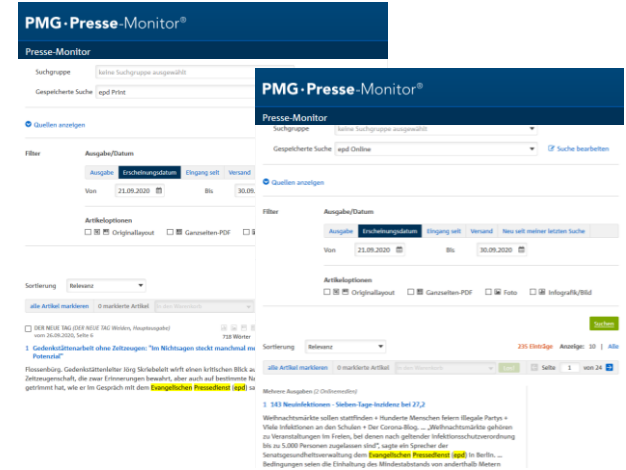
PMG · Presse-Monitor®

Presse-Monitor

Suchgruppe
keine Suchgruppe ausgewählt

Gespeicherte Suche
epd Print

Quellen anzeigen

Filter

Ausgabe/Datum

Ausgabe | Erscheinungsdatum | Eingang seit | Versand

Von 21.09.2020 Bis 30.09.20

Artikeloptionen

Originallayout Ganzseiten-PDF

Sortierung Relevanz

alle Artikel markieren 0 markierte Artikel

DER NEUE TAG (DER NEUE TAG Weiden, Hauptausgabe) vom 26.09.2020, Seite 6

718 Wörter

1 Gedenkstättenarbeit ohne Zeitzeugen: "Im Nichtsagen steckt manchmal me Potenzial"

Flossenbürg. Gedenkstättenleiter Jörg Skriebeleit wirft einen kritischen Blick a Zeitzeugenschaft, die zwar Erinnerungen bewahrt, aber auch auf bestimmte N getrimmt hat, wie er im Gespräch mit dem Evangelischen Pressedienst (epd) sa

PMG · Presse-Monitor®

Presse-Monitor

Suchgruppe
keine Suchgruppe ausgewählt

Gespeicherte Suche
epd Online

Suche bearbeiten

Quellen anzeigen

Filter

Ausgabe/Datum

Ausgabe | Erscheinungsdatum | Eingang seit | Versand | Neu seit meiner letzten Suche

Von 21.09.2020 Bis 30.09.2020

Artikeloptionen

Originallayout Ganzseiten-PDF Foto Infografik/Bild

Suchen

Sortierung Relevanz

235 Einträge Anzeige: 10 | Alle

alle Artikel markieren 0 markierte Artikel

Seite 1 von 24

Mehrere Ausgaben (2 Onlinemedien)

1 143 Neuinfektionen - Sieben-Tage-Inzidenz bei 27,2

Weihnachtsmärkte sollen stattfinden + Hunderte Menschen feiern illegale Partys + Viele Infektionen an den Schulen + Der Corona-Blog. ... „Weihnachtsmärkte gehören zu Veranstaltungen im Freien, bei denen nach geltender Infektionsschutzverordnung bis zu 5.000 Personen zugelassen sind", sagte ein Sprecher der Senatsgesundheitsverwaltung dem Evangelischen Pressedienst (epd) in Berlin. ... Bedingungen seien die Einhaltung des Mindestabstands von anderthalb Metern